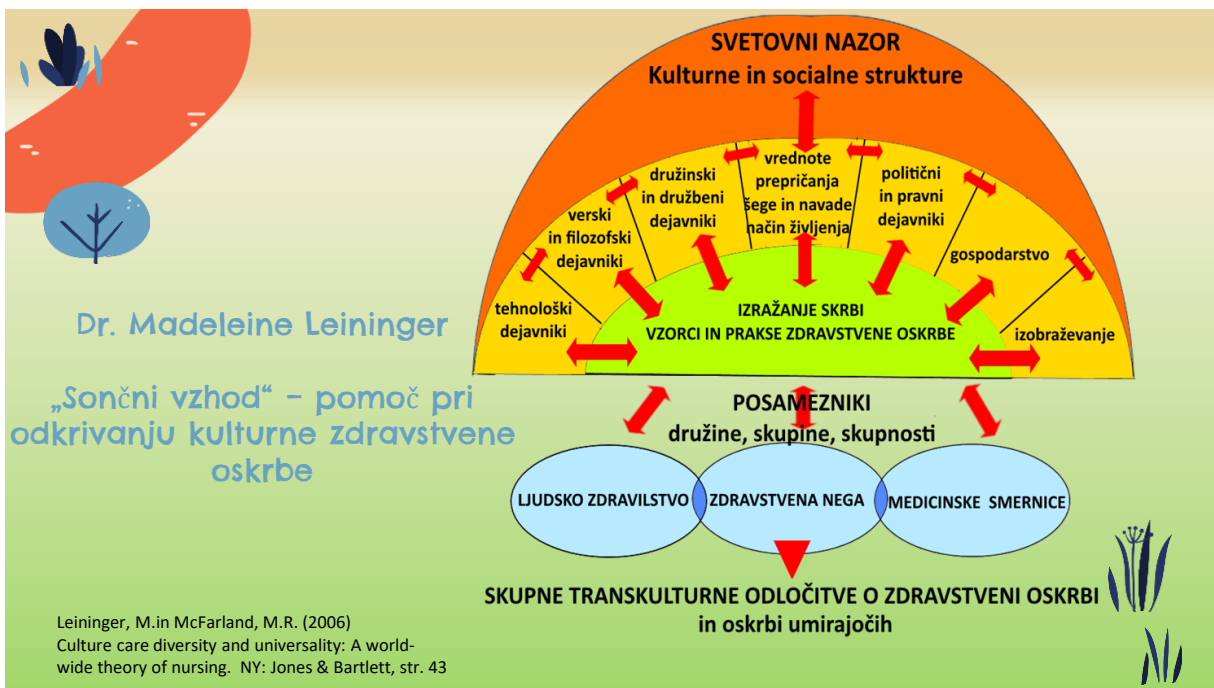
Dr. Madeleine Leininger

„Sončni vzhod" – pomoč pri odkrivanju kulturne zdravstvene oskrbe

SVETOVNI NAZOR
Kulturne in socialne strukture

vrednote prepričanja šege in navade način življenja

družinski in družbeni dejavniki

politični in pravni dejavniki

verski in filozofski dejavniki

gospodarstvo

tehnološki dejavniki

izobraževanje

IZRAŽANJE SKRBI
VZORCI IN PRAKSE ZDRAVSTVENE OSKRBE

POSAMEZNIKI
družine, skupine, skupnosti

LJUDSKO ZDRAVILSTVO

ZDRAVSTVENA NEGA

MEDICINSKE SMERNICE

SKUPNE TRANSKULTURNE ODLOČITVE O ZDRAVSTVENI OSKRBI in oskrbi umirajočih

Leininger, M.in McFarland, M.R. (2006)
Culture care diversity and universality: A worldwide theory of nursing. NY: Jones & Bartlett, str. 43